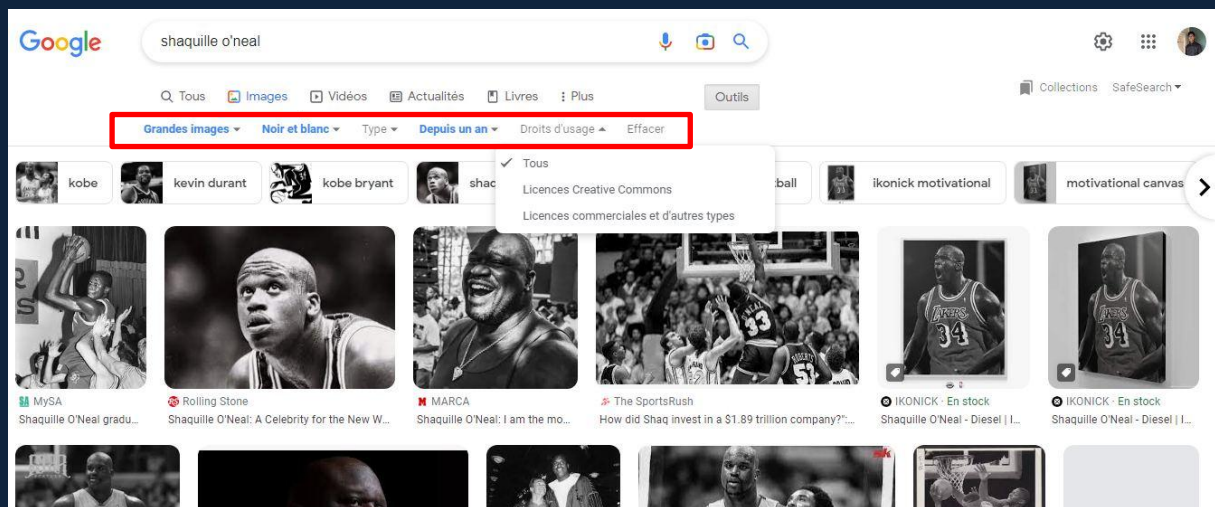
Google

shaquille o'neal

Tous Images Vidéos Actualités Livres Plus Outils

Collections SafeSearch

Grandes images Noir et blanc Type Depuis un an Droits d'usage Effacer

Tous
Licences Creative Commons
Licences commerciales et d'autres types

kobe kevin durant kobe bryant shac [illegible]tball ikonick motivational motivational canvas

MySA
Shaquille O'Neal gradu...

Rolling Stone
Shaquille O'Neal: A Celebrity for the New W...

MARCA
Shaquille O'Neal: I am the mo...

The SportsRush
How did Shaq invest in a $1.89 trillion company?":...

IKONICK · En stock
Shaquille O'Neal - Diesel | I...

IKONICK · En stock
Shaquille O'Neal - Diesel | I...